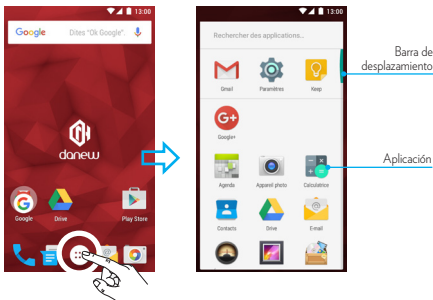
13:00

Google Dites "Ok Google".

danew

Google

Drive

Play Store

13:00

Rechercher des applications...

Gmail

Paramètres

Keep

Google+

Agenda

Appareil photo

Calculatrice

Contacts

Drive

E-mail

Barra de desplazamiento

Aplicación